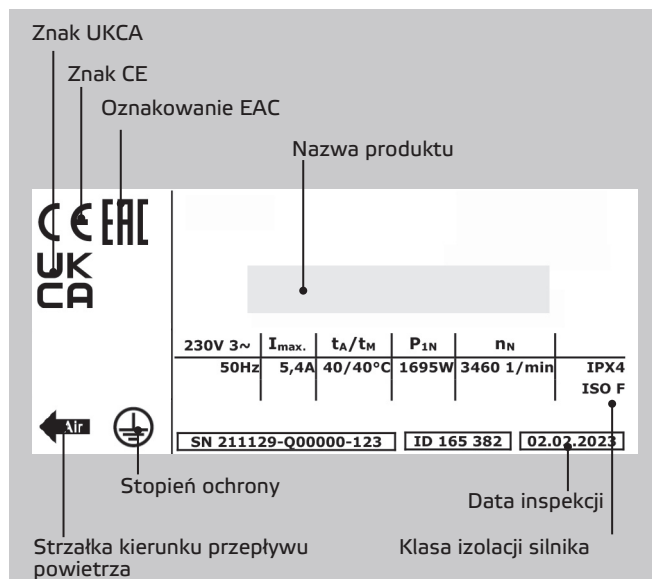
Znak UKCA

Znak CE

Oznakowanie EAC

Nazwa produktu

CE EAC

UK
CA

| 230V 3~ | $I_{max.}$ | $t_A/t_M$ | $P_{1N}$ | $n_N$ | |
|---|---|---|---|---|---|
| 50Hz | 5,4A | 40/40°C | 1695W | 3460 1/min | IPX4 |
| | | | | | ISO F |

Air

SN 211129-Q00000-123 ID 165 382 02.02.2023

Stopień ochrony

Data inspekcji

Strzałka kierunku przepływu powietrza

Klasa izolacji silnika